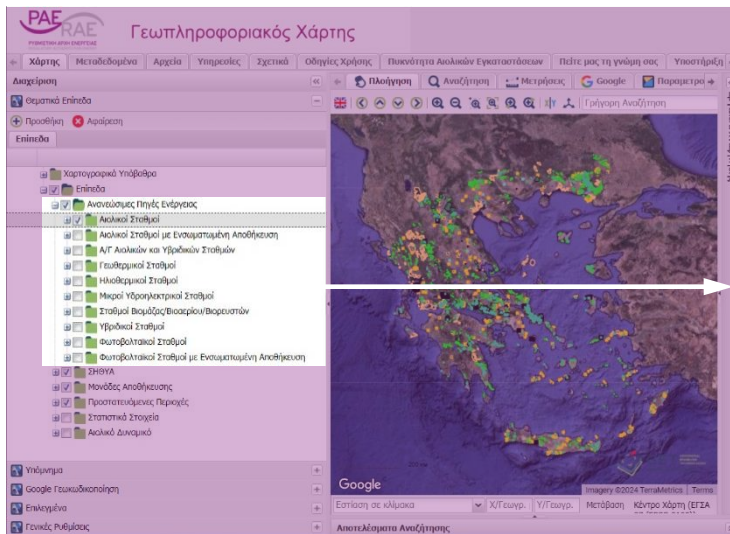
ΡΑΕ RAE
ΡΥΘΜΙΣΤΙΚΗ ΑΡΧΗ ΕΝΕΡΓΕΙΑΣ
Γεωπληροφοριακός Χάρτης

Χάρτης | Μεταδεδομένα | Αρχεία | Υπηρεσίες | Σχετικά | Οδηγίες Χρήσης | Πυκνότητα Αιολικών Εγκαταστάσεων | Πείτε μας τη γνώμη σας | Υποστήριξη

Διαχείριση
Θεματικά Επίπεδα
Προσθήκη | Αφαίρεση
Επίπεδα

Χαρτογραφικό Υπόβαθρο
Επίπεδα
Ανανεώσιμες Πηγές Ενέργειας
Αιολικοί Σταθμοί
Αιολικοί Σταθμοί με Ενσωματωμένη Αποθήκευση
Α/Γ Αιολικών και Υβριδικών Σταθμών
Γεωθερμικοί Σταθμοί
Ηλιοθερμικοί Σταθμοί
Μικροί Υδροηλεκτρικοί Σταθμοί
Σταθμοί Βιομάζας/Βιοαερίου/Βιορευστών
Υβριδικοί Σταθμοί
Φωτοβολταϊκοί Σταθμοί
Φωτοβολταϊκοί Σταθμοί με Ενσωματωμένη Αποθήκευση
ΣΗΘΥΑ
Μονάδες Αποθήκευσης
Προστατευόμενες Περιοχές
Στατιστικά Στοιχεία
Αιολικό Δυναμικό

Υπόμνημα
Google Γεωκωδικοποίηση
Επιλεγμένα
Γενικές Ρυθμίσεις

Πλοήγηση | Αναζήτηση | Μετρήσεις | Google | Παράμετροι
Γρήγορη Αναζήτηση

Google
Imagery ©2024 TerraMetrics | Terms
Εστίαση σε κλίμακα | Χ/Γεωγρ. | Υ/Γεωγρ. | Μετάβαση | Κέντρο Χάρτη (ΕΓΣΑ
Αποτελέσματα Αναζήτησης